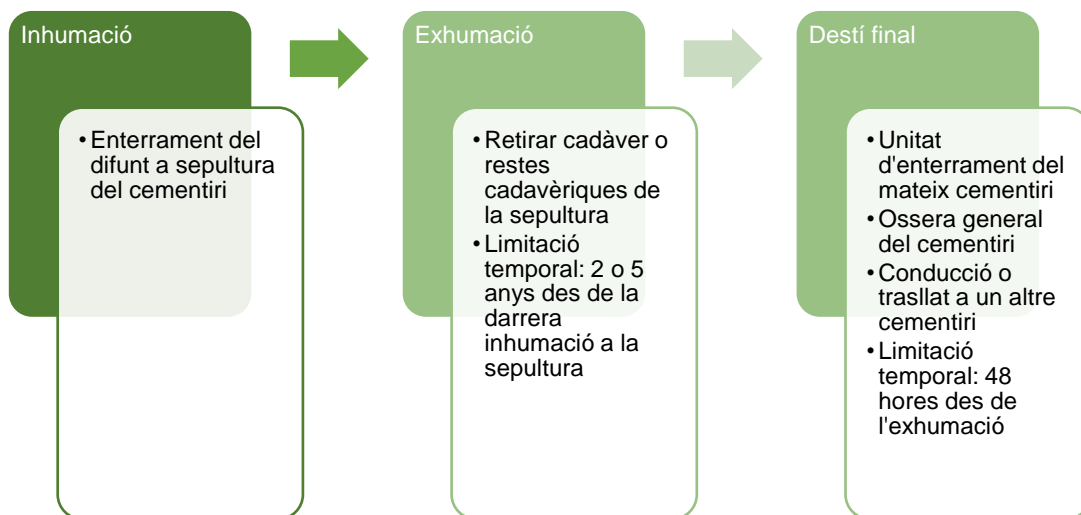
Inhumació

• Enterrament del difunt a sepultura del cementiri

Exhumació

• Retirar cadàver o restes cadavèriques de la sepultura
• Limitació temporal: 2 o 5 anys des de la darrera inhumació a la sepultura

Destí final

• Unitat d'enterrament del mateix cementiri
• Ossera general del cementiri
• Conducció o trasllat a un altre cementiri
• Limitació temporal: 48 hores des de l'exhumació